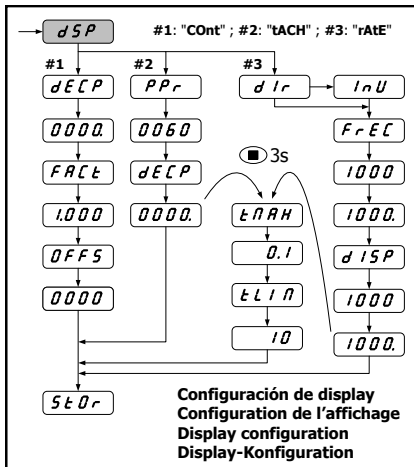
dSP

#1: "COnt" ; #2: "tACH" ; #3: "rAtE"

#1
dECP
0000.
FACt
1.000
OFFS
0000

#2
PPr
0060
dECP
0000.

3s
tMAH
0.1
tLIM
10

#3
dIr
InU
FrEC
1000
1000.
dISP
1000
1000.

StOr

Configuración de display
Configuration de l'affichage
Display configuration
Display-Konfiguration